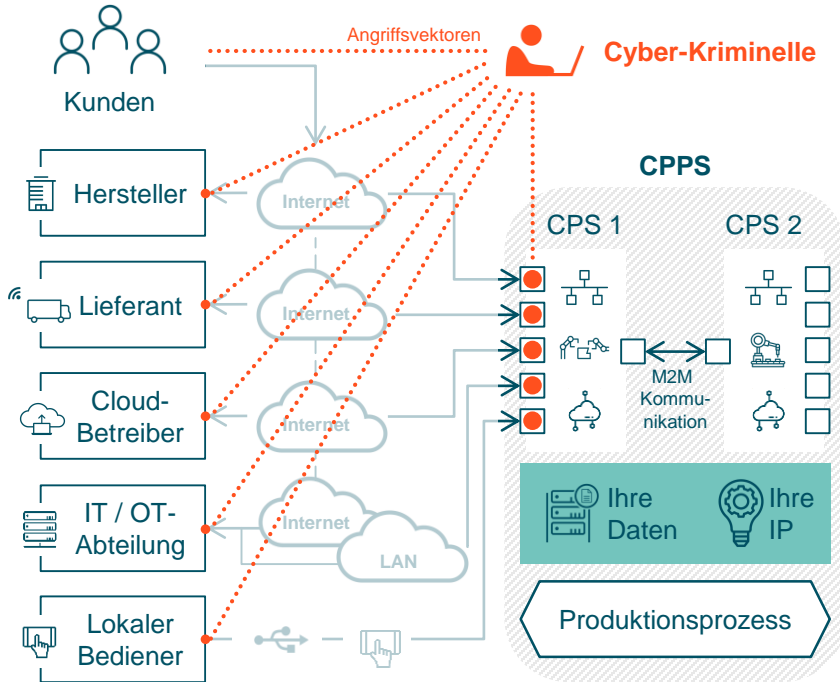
Angriffsvektoren

Cyber-Kriminelle

Kunden

Hersteller

Lieferant

Cloud-Betreiber

IT / OT-Abteilung

Lokaler Bediener

Internet

Internet

Internet

Internet

LAN

CPPS

CPS 1

CPS 2

M2M Kommunikation

Ihre Daten

Ihre IP

Produktionsprozess